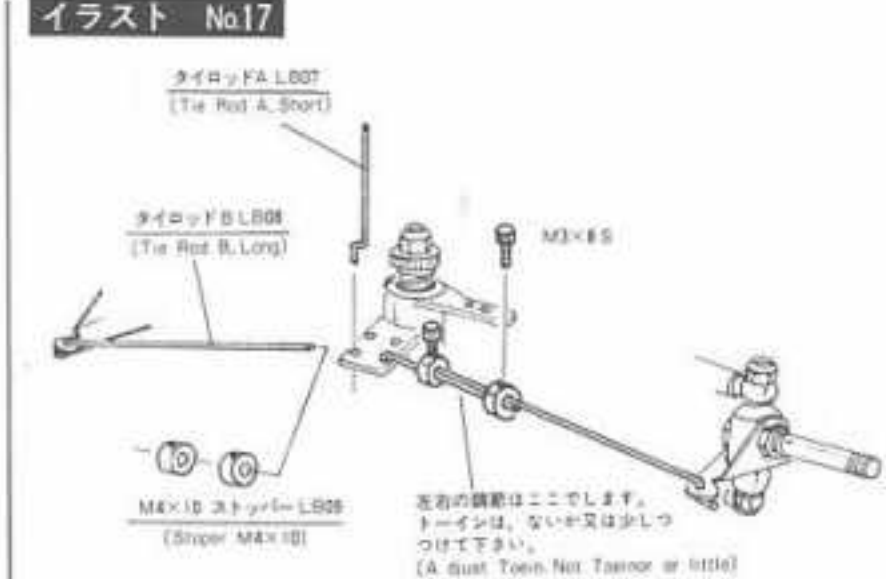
イラスト No.17

タイロッドA LB07
(Tie Rod A, Short)

タイロッドB LB08
(Tie Rod B, Long)

M3×8S

M4×10 ストッパー LB09
(Stoper M4×10)

左右の調節はここでします。
トーインは、ないか又は少しつけて下さい。
(A djust Toein Not Toeinor or little)